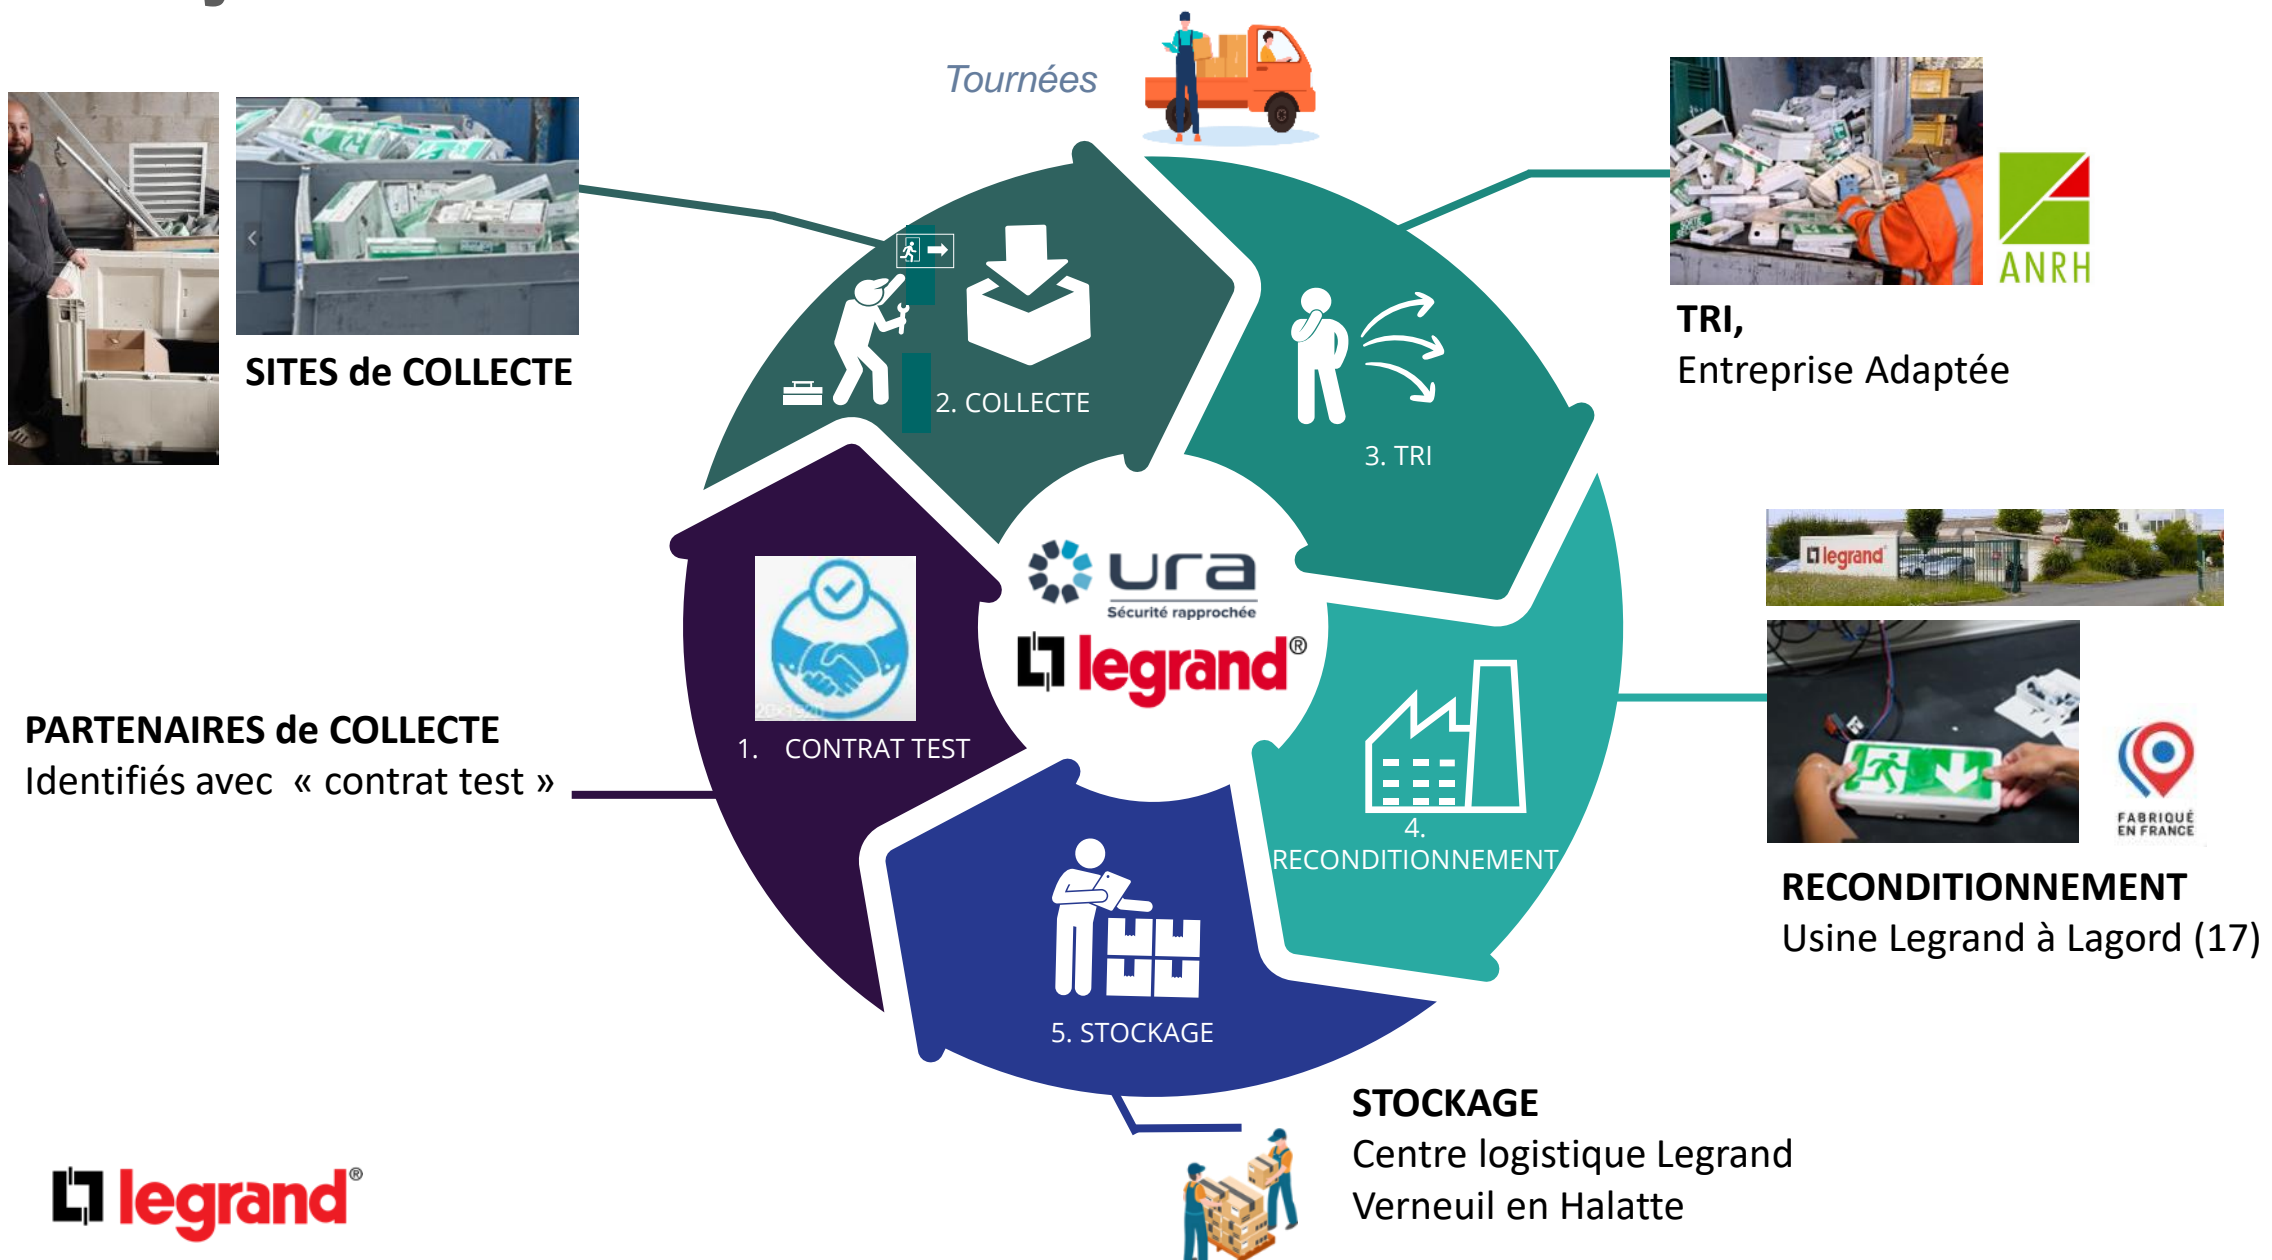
Tournées

SITES de COLLECTE

2. COLLECTE

3. TRI

TRI,
Entreprise Adaptée

ANRH

ura
Sécurité rapprochée
legrand®

1. CONTRAT TEST

PARTENAIRES de COLLECTE
Identifiés avec « contrat test »

legrand

4. RECONDITIONNEMENT

FABRIQUÉ EN FRANCE

RECONDITIONNEMENT
Usine Legrand à Lagord (17)

5. STOCKAGE

STOCKAGE
Centre logistique Legrand
Verneuil en Halatte

legrand®